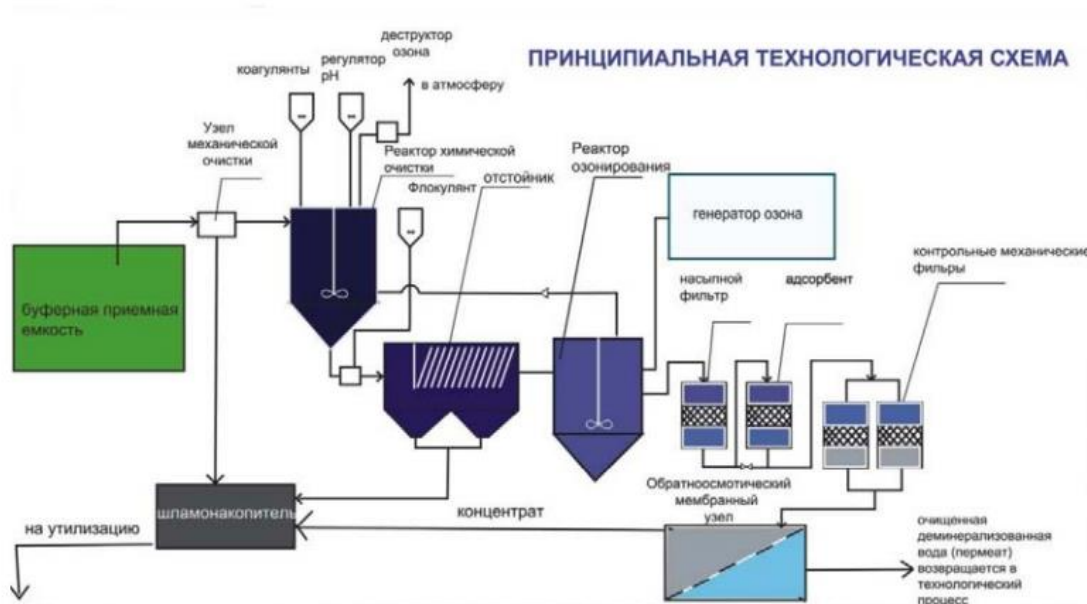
ПРИНЦИПИАЛЬНАЯ ТЕХНОЛОГИЧЕСКАЯ СХЕМА

коагулянты

регулятор pH

деструктор озона

в атмосферу

Узел механической очистки

Реактор химической очистки

Флокулянт

отстойник

Реактор озонирования

генератор озона

буферная приемная емкость

насыпной фильтр

адсорбент

контрольные механические фильры

Обратноосмотический мембранный узел

шламонакопитель

на утилизацию

концентрат

очищенная деминерализованная вода (пермеат) возвращается в технологический процесс